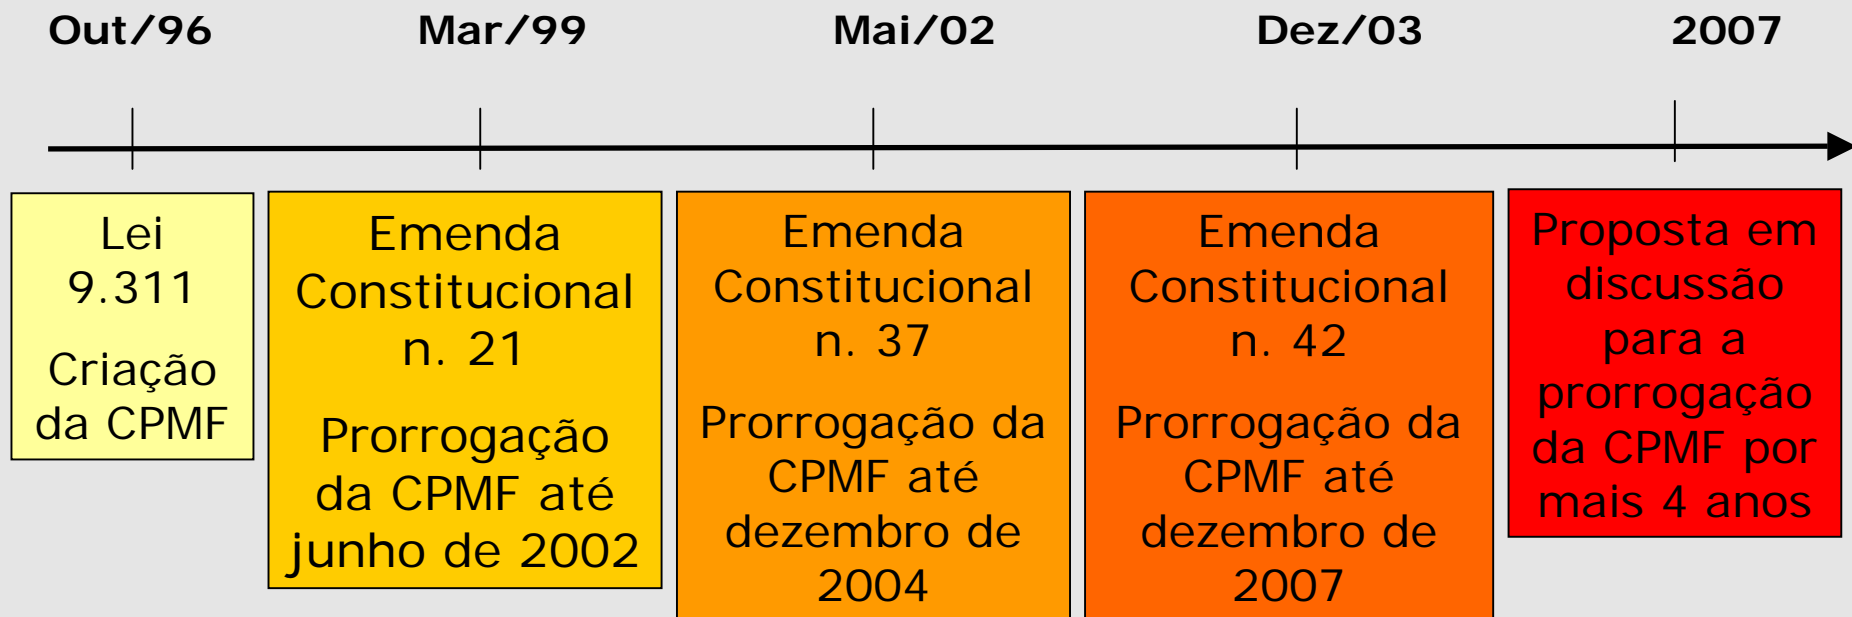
Out/96

Mar/99

Mai/02

Dez/03

2007

Lei 9.311

Criação da CPMF

Emenda Constitucional n. 21

Prorrogação da CPMF até junho de 2002

Emenda Constitucional n. 37

Prorrogação da CPMF até dezembro de 2004

Emenda Constitucional n. 42

Prorrogação da CPMF até dezembro de 2007

Proposta em discussão para a prorrogação da CPMF por mais 4 anos